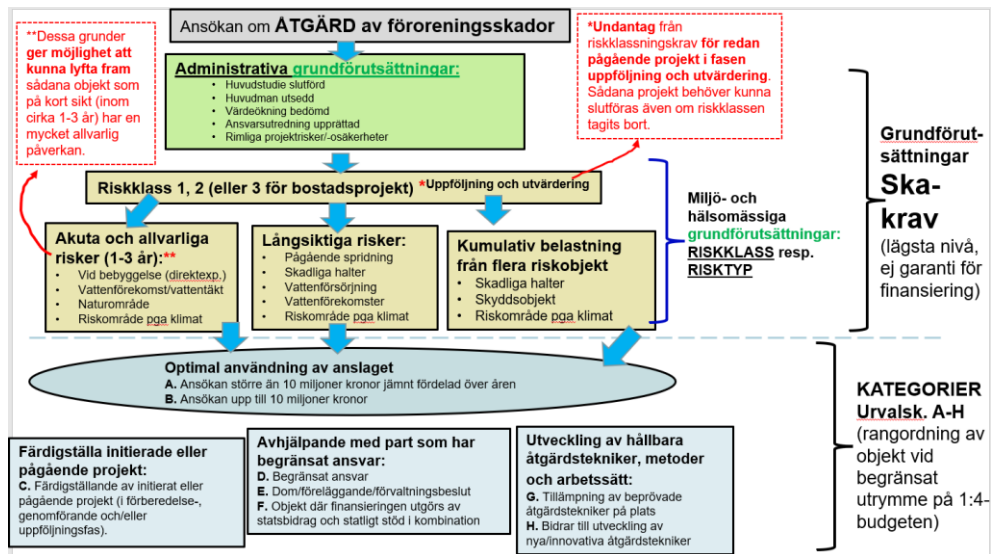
Ansökan om ÅTGÄRD av föroreningsskador

**Dessa grunder ger möjlighet att kunna lyfta fram sådana objekt som på kort sikt (inom cirka 1-3 år) har en mycket allvarlig påverkan.

Administrativa grundförutsättningar:
- Huvudstudie slutförd
- Huvudman utsedd
- Värdeökning bedömd
- Ansvarsutredning upprättad
- Rimliga projektrisker/-osäkerheter

*Undantag från riskklassningskrav för redan pågående projekt i fasen uppföljning och utvärdering. Sådana projekt behöver kunna slutföras även om riskklassen tagits bort.

Riskklass 1, 2 (eller 3 för bostadsprojekt) *Uppföljning och utvärdering

Akuta och allvarliga risker (1-3 år):**
- Vid bebyggelse (direktexp.)
- Vattenförekomst/vattentäkt
- Naturområde
- Riskområde pga klimat

Långsiktiga risker:
- Pågående spridning
- Skadliga halter
- Vattenförsörjning
- Vattenförekomster
- Riskområde pga klimat

Kumulativ belastning från flera riskobjekt
- Skadliga halter
- Skyddsobjekt
- Riskområde pga klimat

Miljö- och hälsomässiga grundförutsättningar: RISKKLASS resp. RISKTYP

Grundförutsättningar Ska-krav (lägsta nivå, ej garanti för finansiering)

Optimal användning av anslaget
A. Ansökan större än 10 miljoner kronor jämnt fördelad över åren
B. Ansökan upp till 10 miljoner kronor

Färdigställa initierade eller pågående projekt:
C. Färdigställande av initierat eller pågående projekt (i förberedelse-, genomförande och/eller uppföljningsfas).

Avhjälpande med part som har begränsat ansvar:
D. Begränsat ansvar
E. Dom/föreläggande/förvaltningsbeslut
F. Objekt där finansieringen utgörs av statsbidrag och statligt stöd i kombination

Utveckling av hållbara åtgärdstekniker, metoder och arbetssätt:
G. Tillämpning av beprövade åtgärdstekniker på plats
H. Bidrar till utveckling av nya/innovativa åtgärdstekniker

KATEGORIER Urvalsk. A-H (rangordning av objekt vid begränsat utrymme på 1:4-budgeten)